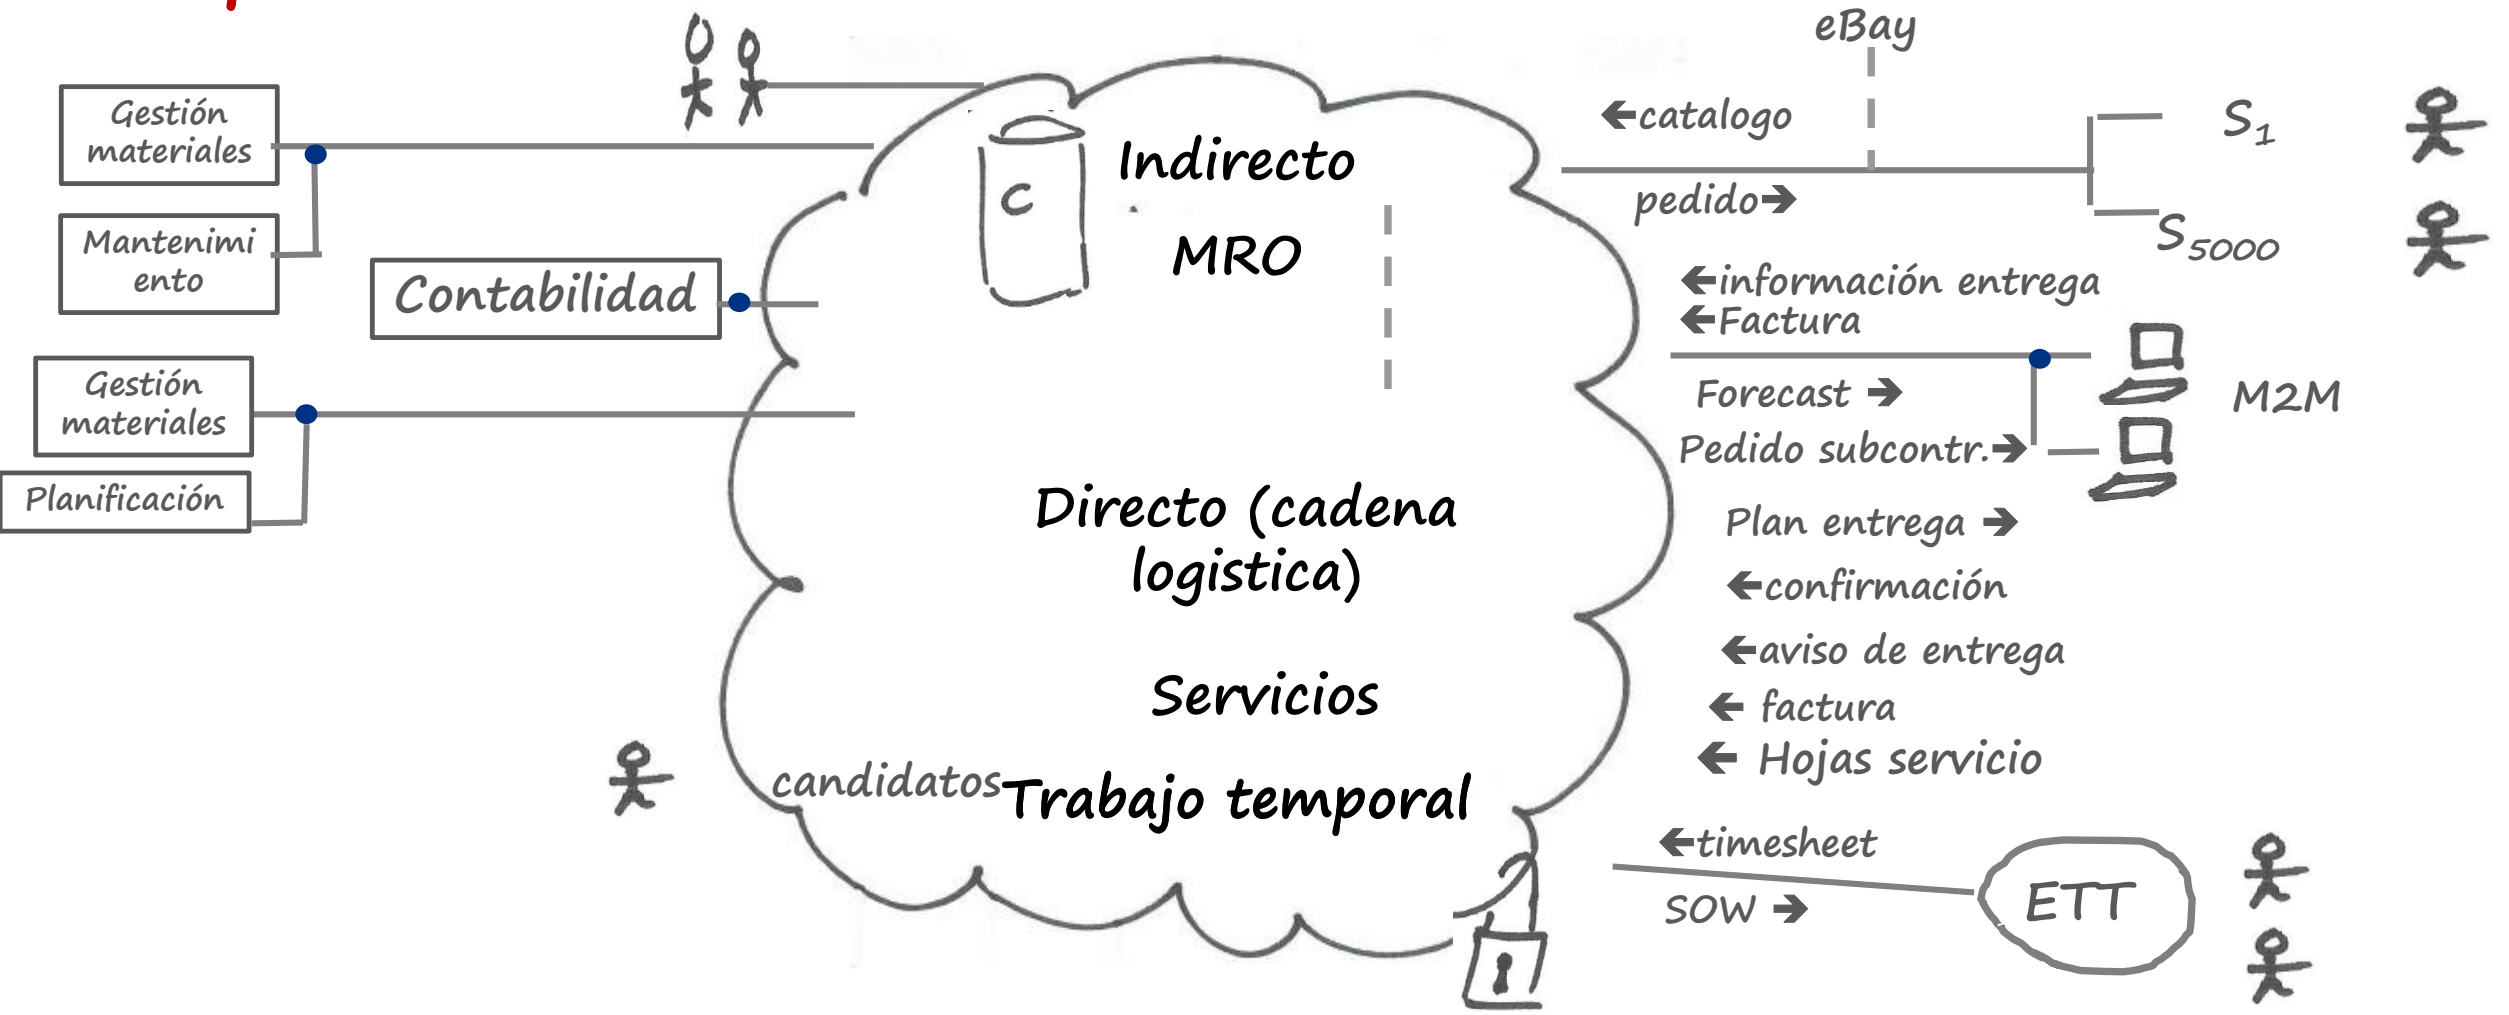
Gestión materiales

Mantenimiento

Contabilidad

Gestión materiales

Planificación

C

Indirecto

MRO

Directo (cadena logistica)

Servicios

candidatos

Trabajo temporal

eBay

←catalogo

pedido→

$S_1$

$S_{5000}$

←información entrega
←Factura

Forecast →

Pedido subcontr.→

M2M

Plan entrega →

←confirmación

←aviso de entrega

← factura

← Hojas servicio

←timesheet

SOW →

ETT